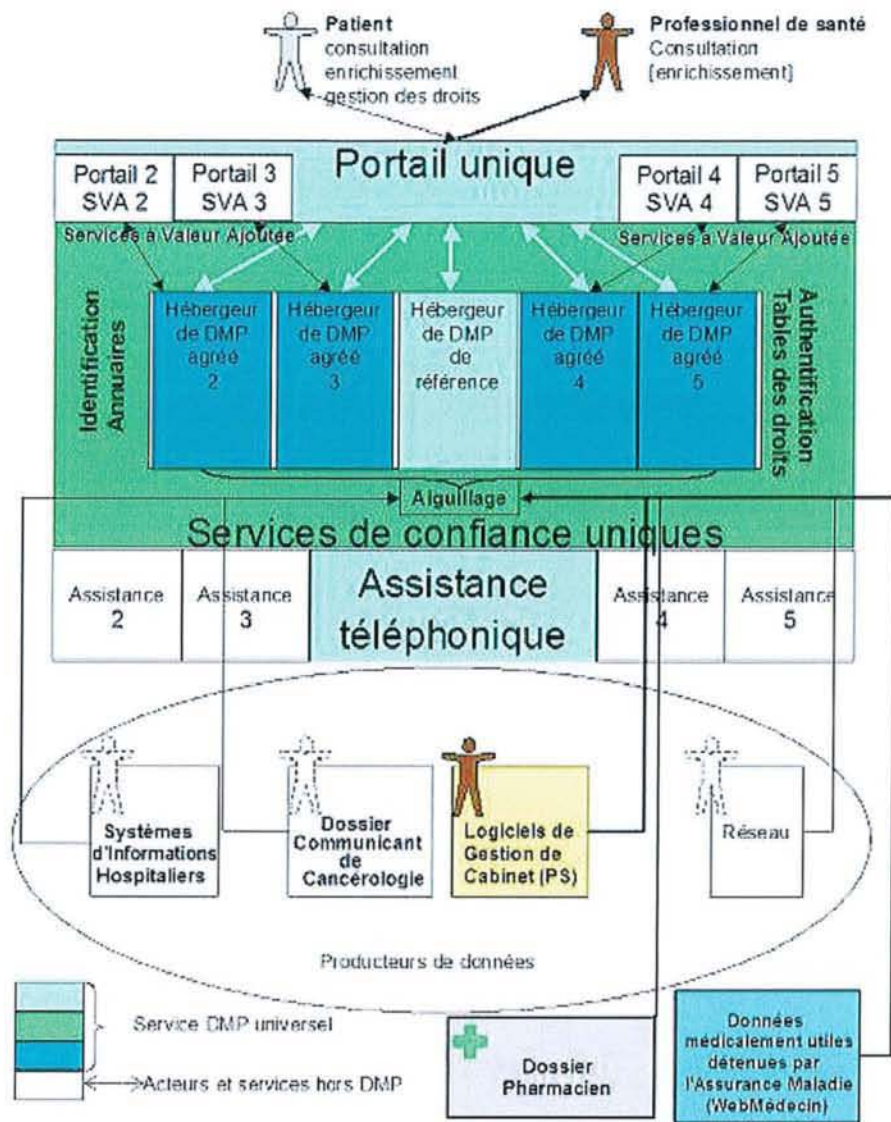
Patient
consultation
enrichissement
gestion des droits

Professionnel de santé
Consultation
[enrichissement]

Portail unique

Portail 2
SVA 2

Portail 3
SVA 3

Portail 4
SVA 4

Portail 5
SVA 5

Services à Valeur Ajoutée

Services à Valeur Ajoutée

Identification
Annuaires

Hébergeur de DMP agréé 2

Hébergeur de DMP agréé 3

Hébergeur de DMP de référence

Hébergeur de DMP agréé 4

Hébergeur de DMP agréé 5

Authentification
Tables des droits

Aiguillage

Services de confiance uniques

Assistance 2

Assistance 3

Assistance téléphonique

Assistance 4

Assistance 5

Systèmes d'Informations Hospitaliers

Dossier Communicant de Cancérologie

Logiciels de Gestion de Cabinet (PS)

Réseau

Producteurs de données

Service DMP universel

Acteurs et services hors DMP

Dossier Pharmacien

Données médicalement utiles détenues par l'Assurance Maladie (WebMédecin)